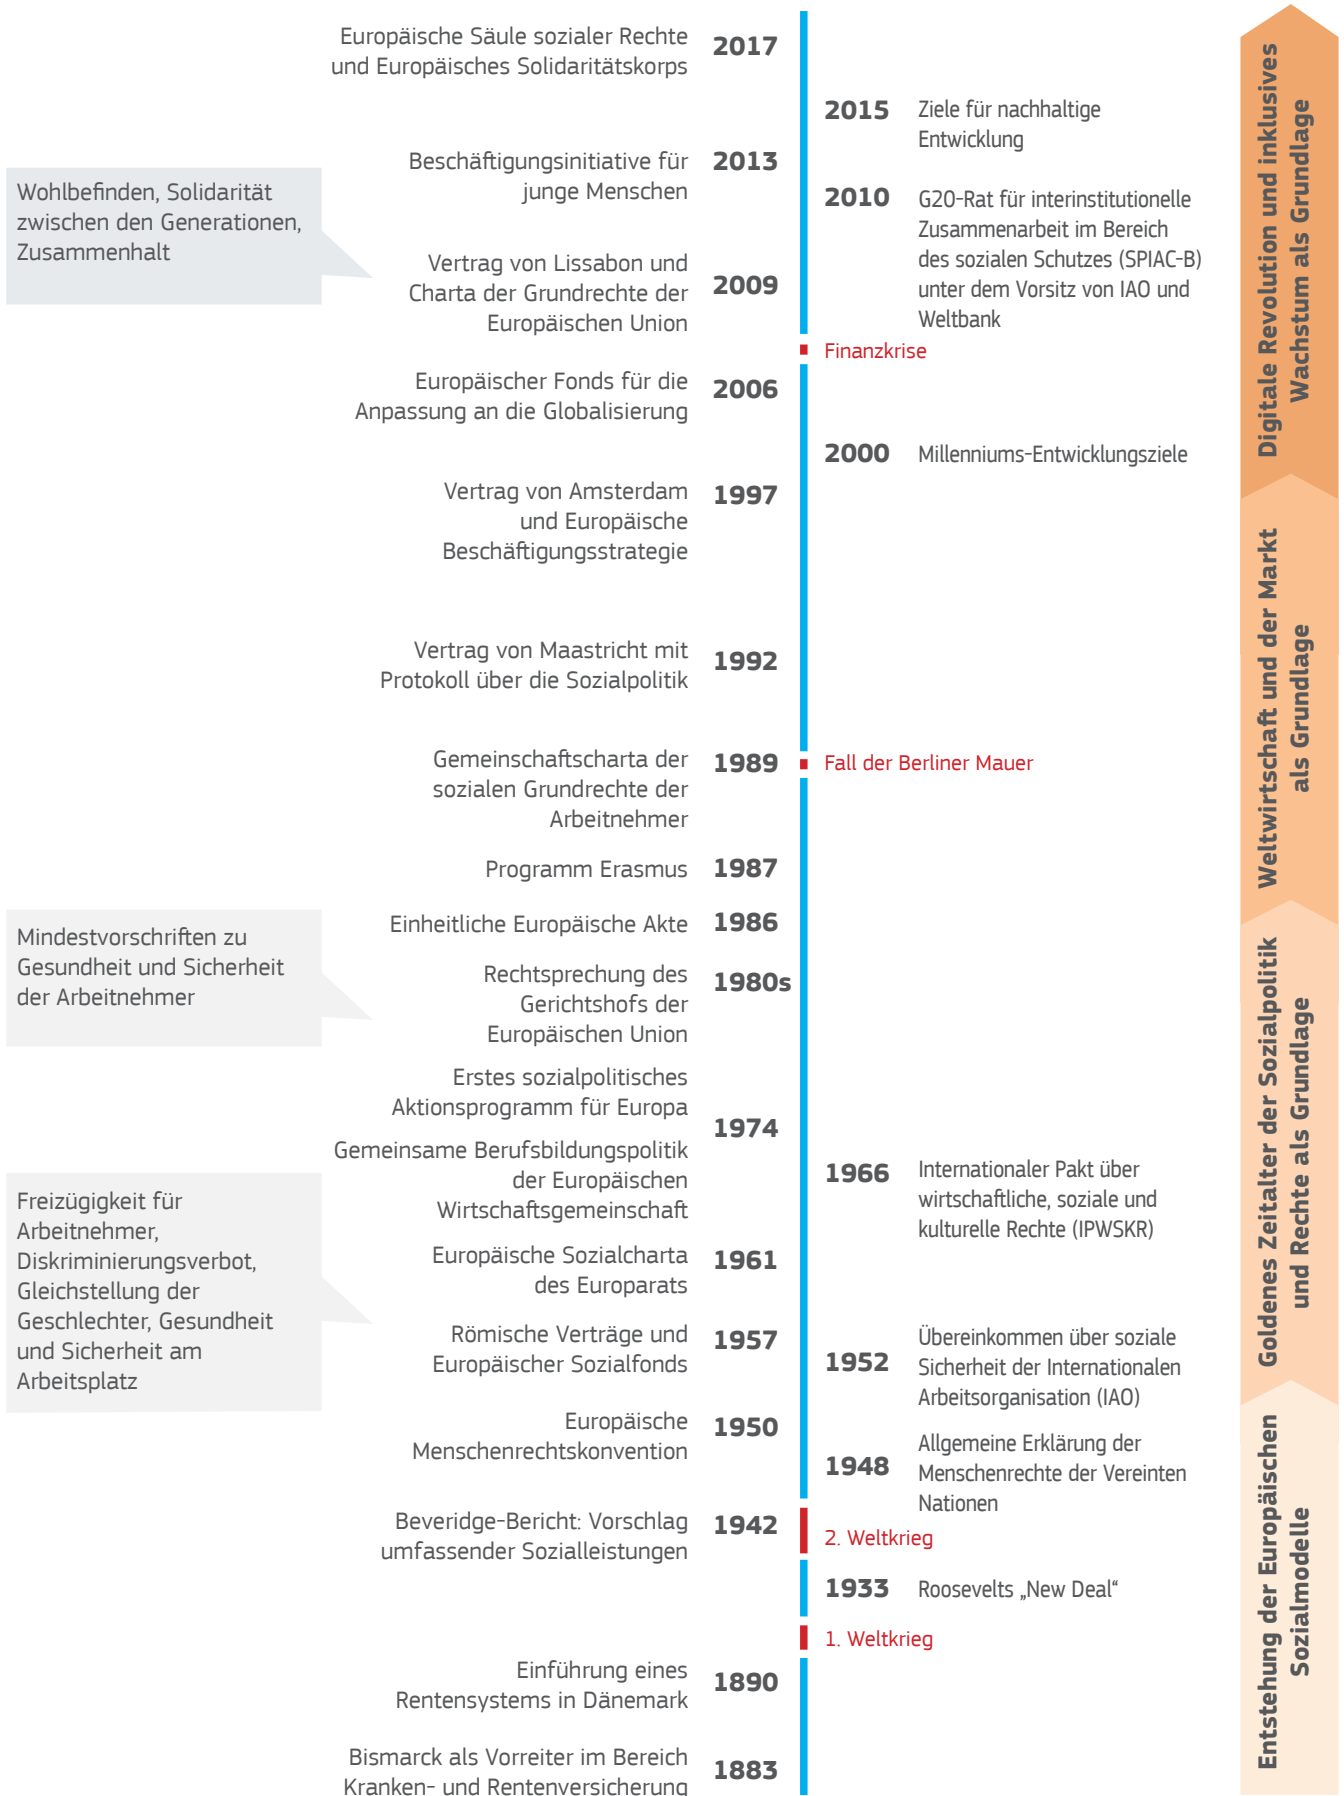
Europäische Säule sozialer Rechte und Europäisches Solidaritätskorps
2017

2015
Ziele für nachhaltige Entwicklung

Beschäftigungsinitiative für junge Menschen
2013

2010
G20-Rat für interinstitutionelle Zusammenarbeit im Bereich des sozialen Schutzes (SPIAC-B) unter dem Vorsitz von IAO und Weltbank

Wohlbefinden, Solidarität zwischen den Generationen, Zusammenhalt

Vertrag von Lissabon und Charta der Grundrechte der Europäischen Union
2009

Finanzkrise

Europäischer Fonds für die Anpassung an die Globalisierung
2006

2000
Millenniums-Entwicklungsziele

Vertrag von Amsterdam und Europäische Beschäftigungsstrategie
1997

Vertrag von Maastricht mit Protokoll über die Sozialpolitik
1992

Gemeinschaftscharta der sozialen Grundrechte der Arbeitnehmer
1989
Fall der Berliner Mauer

Programm Erasmus
1987

Einheitliche Europäische Akte
1986

Mindestvorschriften zu Gesundheit und Sicherheit der Arbeitnehmer

Rechtsprechung des Gerichtshofs der Europäischen Union
1980s

Erstes sozialpolitisches Aktionsprogramm für Europa
Gemeinsame Berufsbildungspolitik der Europäischen Wirtschaftsgemeinschaft
1974

1966
Internationaler Pakt über wirtschaftliche, soziale und kulturelle Rechte (IPWSKR)

Freizügigkeit für Arbeitnehmer, Diskriminierungsverbot, Gleichstellung der Geschlechter, Gesundheit und Sicherheit am Arbeitsplatz

Europäische Sozialcharta des Europarats
1961

Römische Verträge und Europäischer Sozialfonds
1957

1952
Übereinkommen über soziale Sicherheit der Internationalen Arbeitsorganisation (IAO)

Europäische Menschenrechtskonvention
1950

1948
Allgemeine Erklärung der Menschenrechte der Vereinten Nationen

Beveridge-Bericht: Vorschlag umfassender Sozialleistungen
1942
2. Weltkrieg

1933
Roosevelts „New Deal“

1. Weltkrieg

Einführung eines Rentensystems in Dänemark
1890

Bismarck als Vorreiter im Bereich Kranken- und Rentenversicherung
1883

Digitale Revolution und inklusives Wachstum als Grundlage

Weltwirtschaft und der Markt als Grundlage

Goldenes Zeitalter der Sozialpolitik und Rechte als Grundlage

Entstehung der Europäischen Sozialmodelle